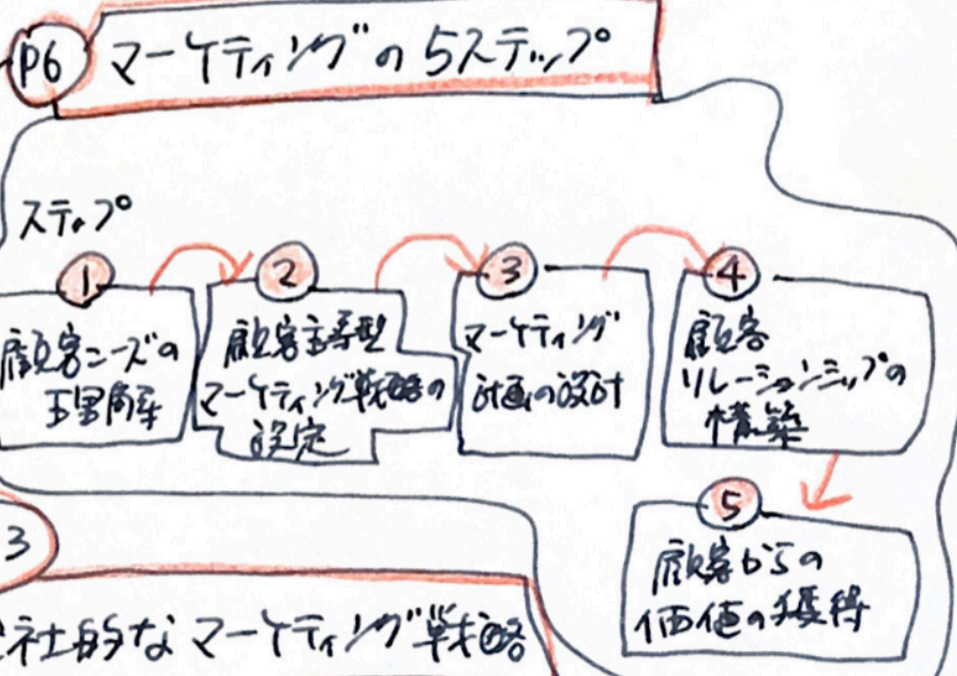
P6 マーケティングの5ステップ

ステップ

1 顧客ニーズの理解

2 顧客主導型マーケティング戦略の設定

3 マーケティング計画の設計

4 顧客リレーションシップの構築

5 顧客からの価値の獲得

3

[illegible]社的なマーケティング戦略